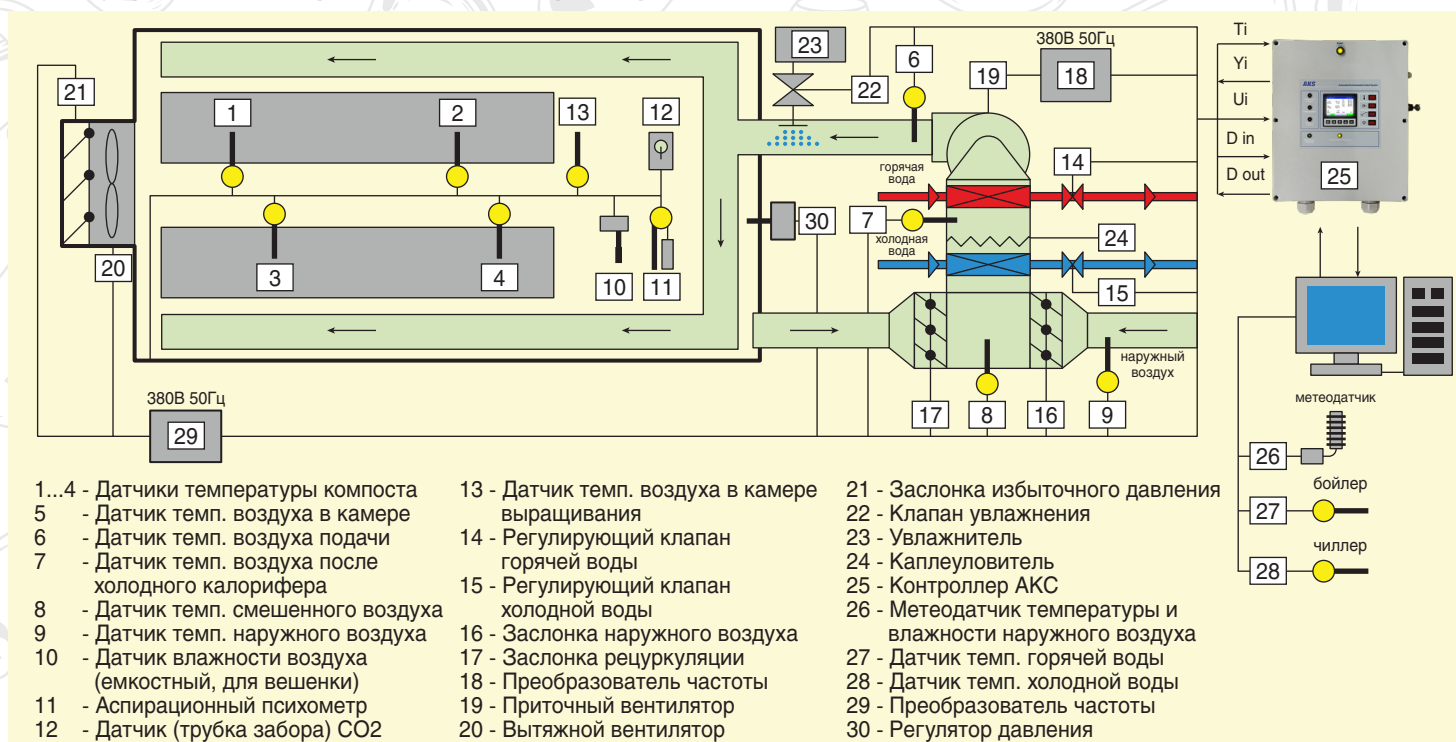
21

20

1

2

13

12

3

4

10

11

23

22

6

19

380В 50Гц

18

Ti

Yi

Ui

D in

D out

25

AKS

горячая вода

14

30

7

холодная вода

24

15

наружный воздух

17

8

16

9

380В 50Гц

29

метеодатчик

26

бойлер

27

чиллер

28

1...4 - Датчики температуры компоста
5 - Датчик темп. воздуха в камере
6 - Датчик темп. воздуха подачи
7 - Датчик темп. воздуха после холодного калорифера
8 - Датчик темп. смешенного воздуха
9 - Датчик темп. наружного воздуха
10 - Датчик влажности воздуха (емкостный, для вешенки)
11 - Аспирационный психометр
12 - Датчик (трубка забора) СО2

13 - Датчик темп. воздуха в камере выращивания
14 - Регулирующий клапан горячей воды
15 - Регулирующий клапан холодной воды
16 - Заслонка наружного воздуха
17 - Заслонка рецуркуляции
18 - Преобразователь частоты
19 - Приточный вентилятор
20 - Вытяжной вентилятор

21 - Заслонка избыточного давления
22 - Клапан увлажнения
23 - Увлажнитель
24 - Каплеуловитель
25 - Контроллер АКС
26 - Метеодатчик температуры и влажности наружного воздуха
27 - Датчик темп. горячей воды
28 - Датчик темп. холодной воды
29 - Преобразователь частоты
30 - Регулятор давления